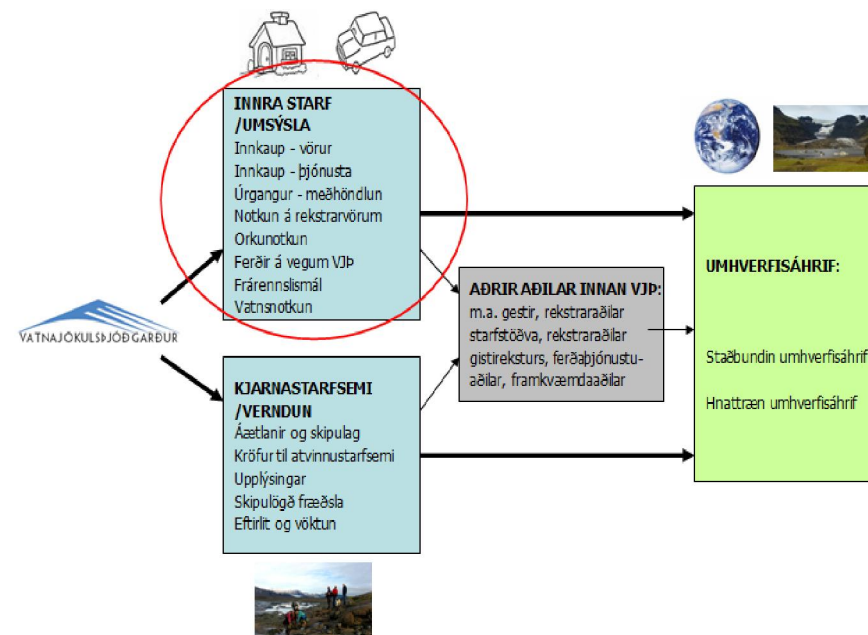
VATNAJÖKULSÞJÓÐGARÐUR

INNRA STARF /UMSÝSLA
Innkaup - vörur
Innkaup - þjónusta
Úrgangur - meðhöndlun
Notkun á rekstrarvörum
Orkunotkun
Ferðir á vegum VJÞ
Frárennslismál
Vatnsnotkun

KJARNASTARFSEMI /VERNDUN
Áætlanir og skipulag
Kröfur til atvinnustarfsemi
Upplýsingar
Skipulögð fræðsla
Eftirlit og vöktun

AÐRIR AÐILAR INNAN VJÞ:
m.a. gestir, rekstraraðilar starfstöðva, rekstraraðilar gistirekstrs, ferðaþjónustuaðilar, framkvæmdaaðilar

UMHVERFISÁHRIF:

Staðbundin umhverfisáhrif

Hnattræn umhverfisáhrif